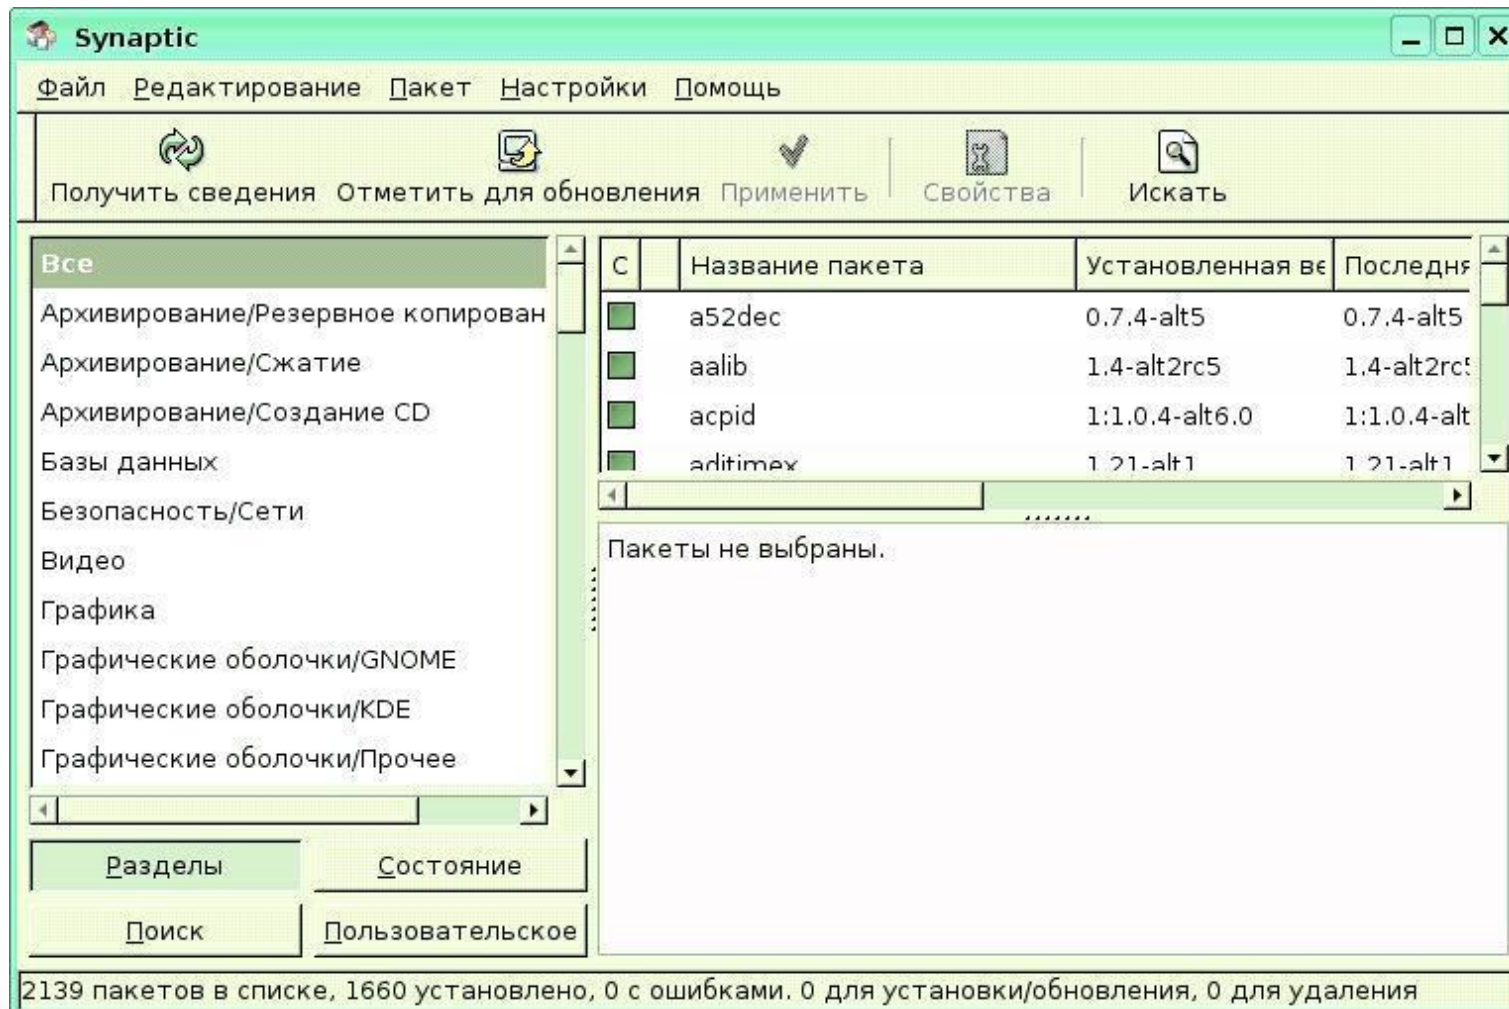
Synaptic

Файл Редактирование Пакет Настройки Помощь

Получить сведения Отметить для обновления Применить Свойства Искать

Все
Архивирование/Резервное копирован
Архивирование/Сжатие
Архивирование/Создание CD
Базы данных
Безопасность/Сети
Видео
Графика
Графические оболочки/GNOME
Графические оболочки/KDE
Графические оболочки/Прочее

| С | | Название пакета | Установленная ве | Последня |
|---|---|---|---|---|
| | | a52dec | 0.7.4-alt5 | 0.7.4-alt5 |
| | | aalib | 1.4-alt2rc5 | 1.4-alt2rc! |
| | | acpid | 1:1.0.4-alt6.0 | 1:1.0.4-alt |
| | | aditimex | 1.21-alt1 | 1.21-alt1 |

Пакеты не выбраны.

Разделы Состояние
Поиск Пользовательское

2139 пакетов в списке, 1660 установлено, 0 с ошибками. 0 для установки/обновления, 0 для удаления